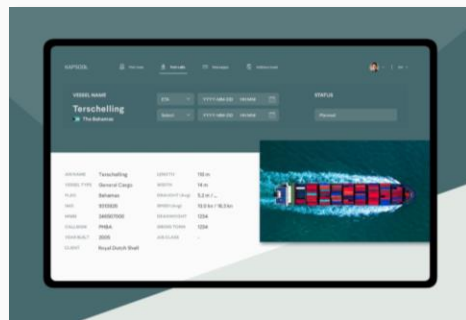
KAPTEIN

VESSEL NAME

Terschelling

The Bahamas

ETA

YYYY-MM-DD HH:MM

Select

YYYY-MM-DD HH:MM

STATUS

Planned

Terschelling

General Cargo

Bahamas

9313626

246507000

PHBA

2005

Royal Dutch Shell

110 m

14 m

5.2 m / -

13.0 kn / 16.3 kn

1234

1234

-